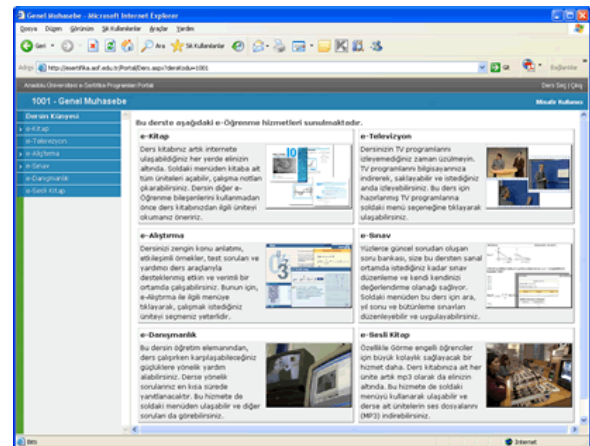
Genel Muhasebe - Microsoft Internet Explorer

Dosya Düzen Görünüm Sık Kullanılanlar Araçlar Yardım

Geri Ara Sık Kullanılanlar

Adres http://esertifika.aof.edu.tr/Portal/Ders.aspx?dersKodu=1001

Git Bağlantılar

Anadolu Üniversitesi e-Sertifika Programları Portalı

Ders Seç | Çıkış

1001 - Genel Muhasebe

Misafir Kullanıcı

Ders Künyesi

e-Kitap

e-Televizyon

e-Alıştırma

e-Sınav

e-Danışmanlık

e-Sesli Kitap

Bu derste aşağıdaki e-Öğrenme hizmetleri sunulmaktadır.

e-Kitap

Ders kitabınız artık internete ulaşabildiğiniz her yerde elinizin altında. Soldaki menüden kitaba ait tüm üniteleri açabilir, çalışma notları çıkarabilirsiniz. Dersin diğer e-Öğrenme bileşenlerini kullanmadan önce ders kitabınızdan ilgili üniteyi okumanız öneriniz.

e-Televizyon

Dersinizin TV programlarını izleyemediğiniz zaman üzülmeyin. TV programlarını bilgisayarınıza indirerek, saklayabilir ve istediğiniz anda izleyebilirsiniz. Bu ders için hazırlanmış TV programlarına soldaki menü seçeneğine tıklayarak ulaşabilirsiniz.

e-Alıştırma

Dersinizi zengin konu anlatımı, etkileşimli örnekler, test soruları ve yardımcı ders araçlarıyla destekleminiş etkin ve verimli bir ortamda çalışabilirsiniz. Bunun için, e-Alıştırma ile ilgili menüye tıklayarak, çalışmak istediğiniz üniteyi seçmeniz yeterlidir.

e-Sınav

Yüzlerce güncel sorudan oluşan soru bankası, size bu dersten sanal ortamda istediğiniz kadar sınav düzenleme ve kendi kendinizi değerlendirme olanağı sağlıyor. Soldaki menüden bu ders için ara, iri sonu ve bütünleme sınavları düzenleyebilir ve uygulayabilirsiniz.

e-Danışmanlık

Bu dersin öğretim elemanından, ders çalışırken karşılaşabileceğiniz güçlüklere yönelik yardım alabilirsiniz. Derse yönelik sorularınız en kısa sürede yanıtlanacaktır. Bu hizmete de soldaki menüden ulaşabilir ve diğer soruları da görebilirsiniz.

e-Sesli Kitap

Özellikle Görme engelli öğrenciler için büyük kolaylık sağlayacak bir hizmet daha. Ders kitabınıza ait her ünite artık mp3 olarak da elinizin altında. Bu hizmete de soldaki menüyü kullanarak ulaşabilir ve derse ait ünitelerin ses dosyalarını (MP3) indirebilirsiniz.

Bitti

Internet